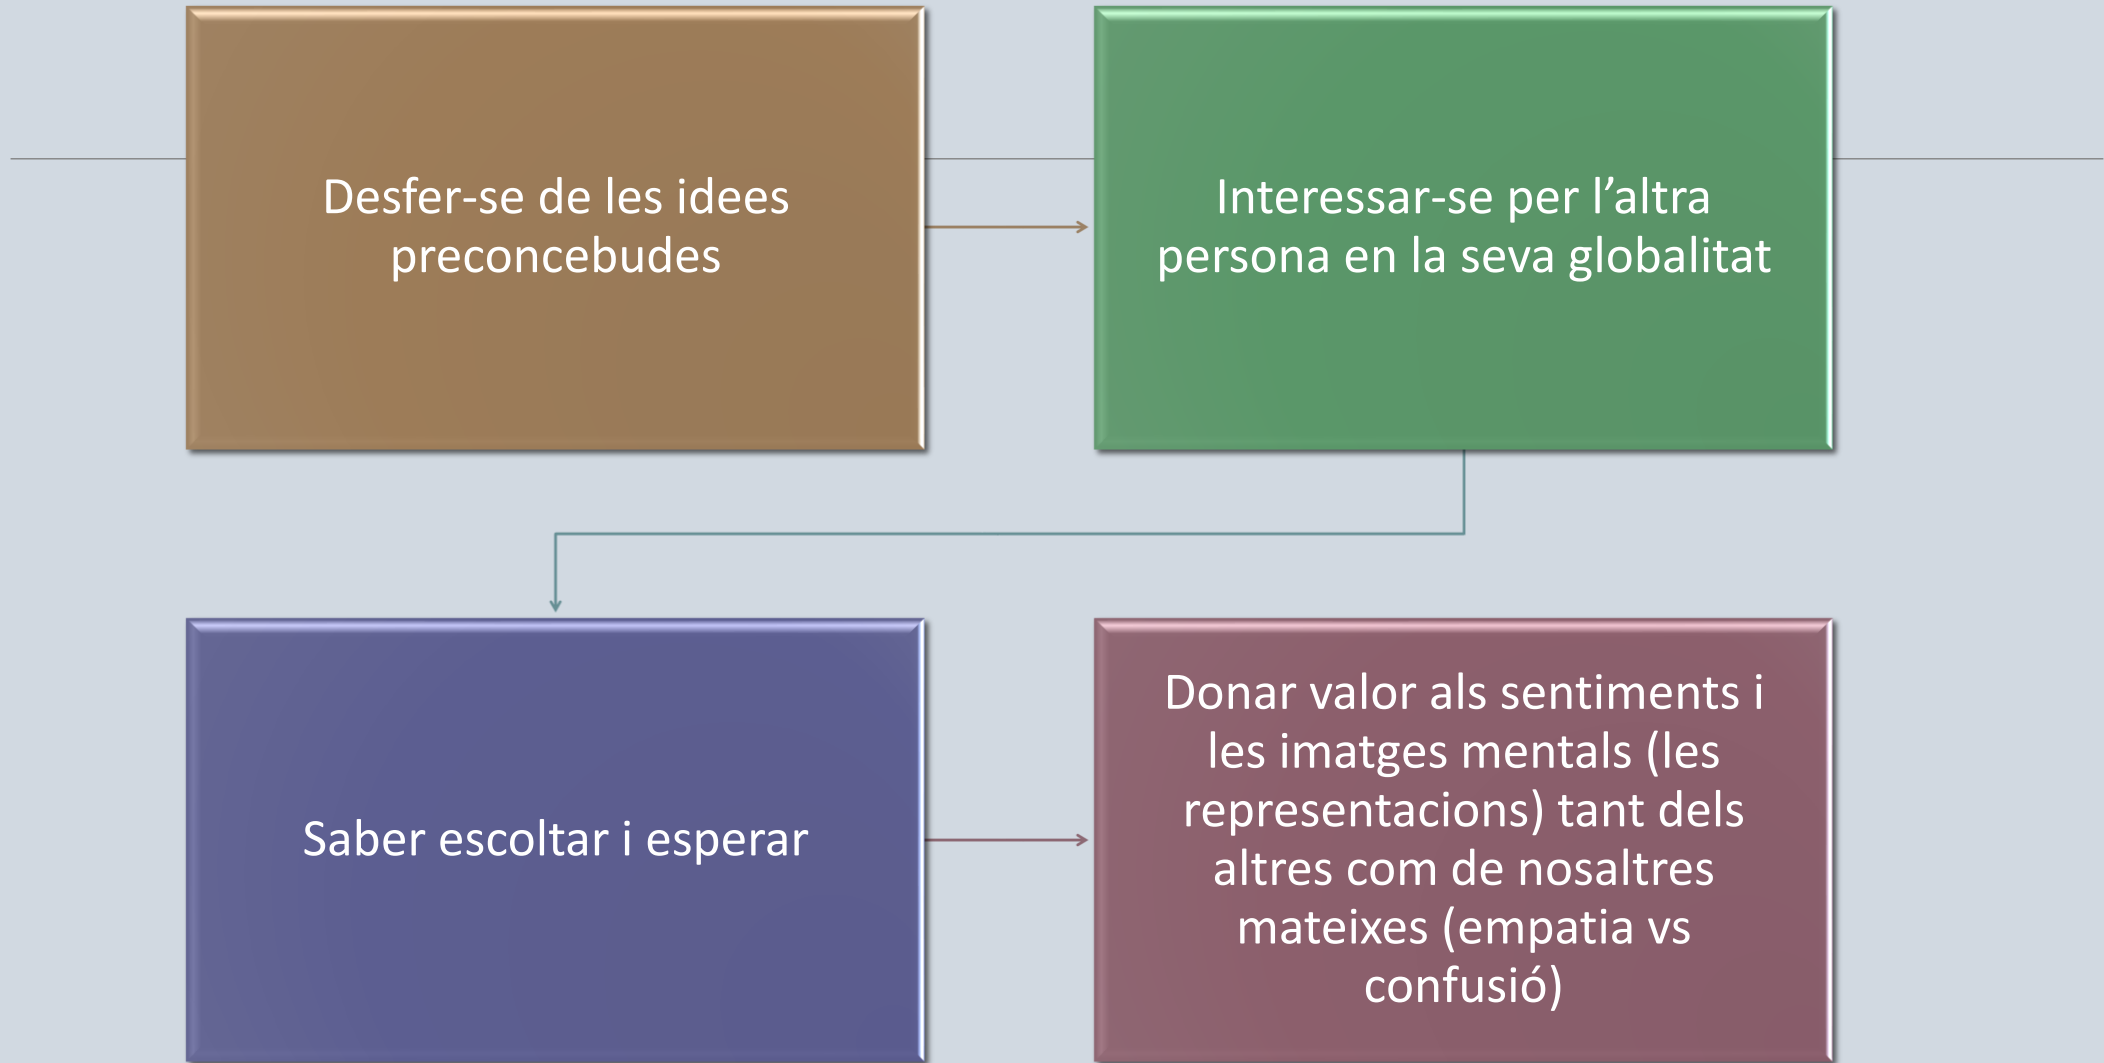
Desfer-se de les idees preconcebudes

Interessar-se per l’altra persona en la seva globalitat

Saber escoltar i esperar

Donar valor als sentiments i les imatges mentals (les representacions) tant dels altres com de nosaltres mateixes (empatia vs confusió)